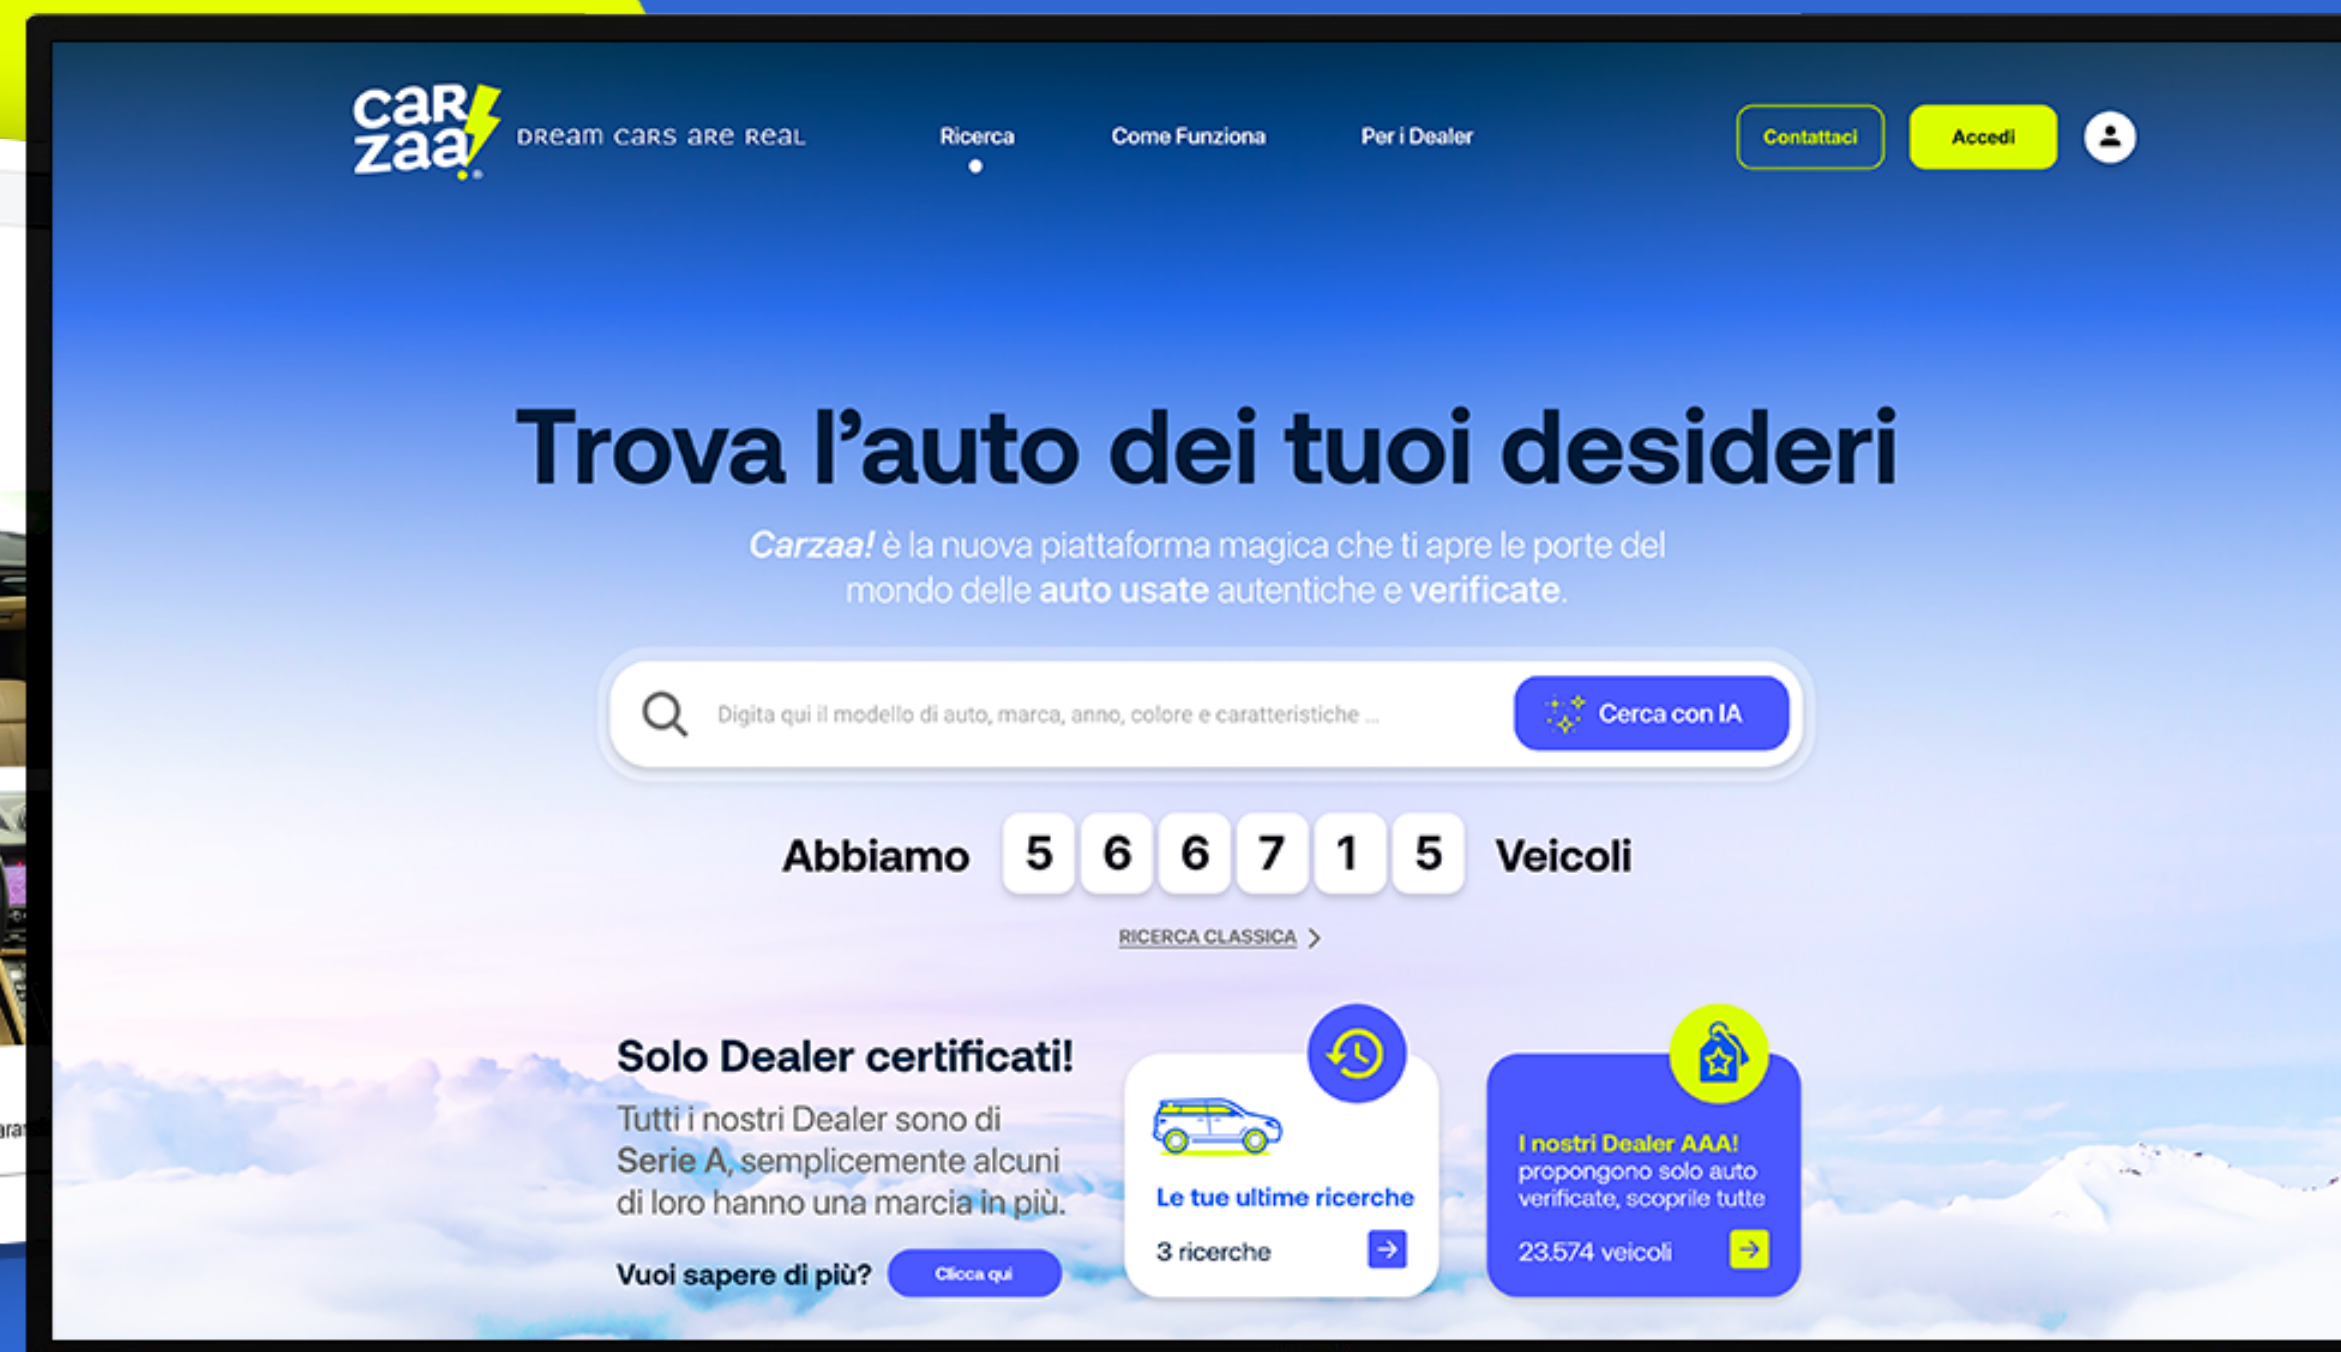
carzaa!
DREAM CARS ARE REAL

Ricerca

Come Funziona

Per i Dealer

Contattaci

Accedi

Trova l'auto dei tuoi desideri

Carzaa! è la nuova piattaforma magica che ti apre le porte del mondo delle auto usate autentiche e verificate.

Digita qui il modello di auto, marca, anno, colore e caratteristiche ...

Cerca con IA

Abbiamo 5 6 6 7 1 5 Veicoli

RICERCA CLASSICA

Solo Dealer certificati!

Tutti i nostri Dealer sono di Serie A, semplicemente alcuni di loro hanno una marcia in più.

Vuoi sapere di più?

Clicca qui

Le tue ultime ricerche

3 ricerche

I nostri Dealer AAA! propongono solo auto verificate, scoprile tutte

23.574 veicoli